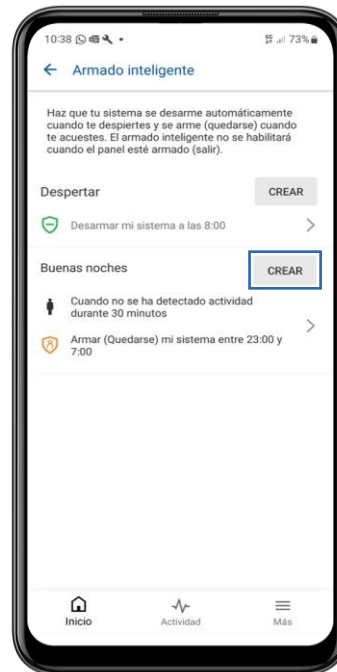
10:38 • 73%

Armado inteligente

Haz que tu sistema se desarme automáticamente cuando te despiertes y se arme (quedarse) cuando te acuestes. El armado inteligente no se habilitará cuando el panel esté armado (salir).

Despertar

CREAR

Desarmar mi sistema a las 8:00

Buenas noches

CREAR

Cuando no se ha detectado actividad durante 30 minutos

Armar (Quedarse) mi sistema entre 23:00 y 7:00

Inicio

Actividad

Más